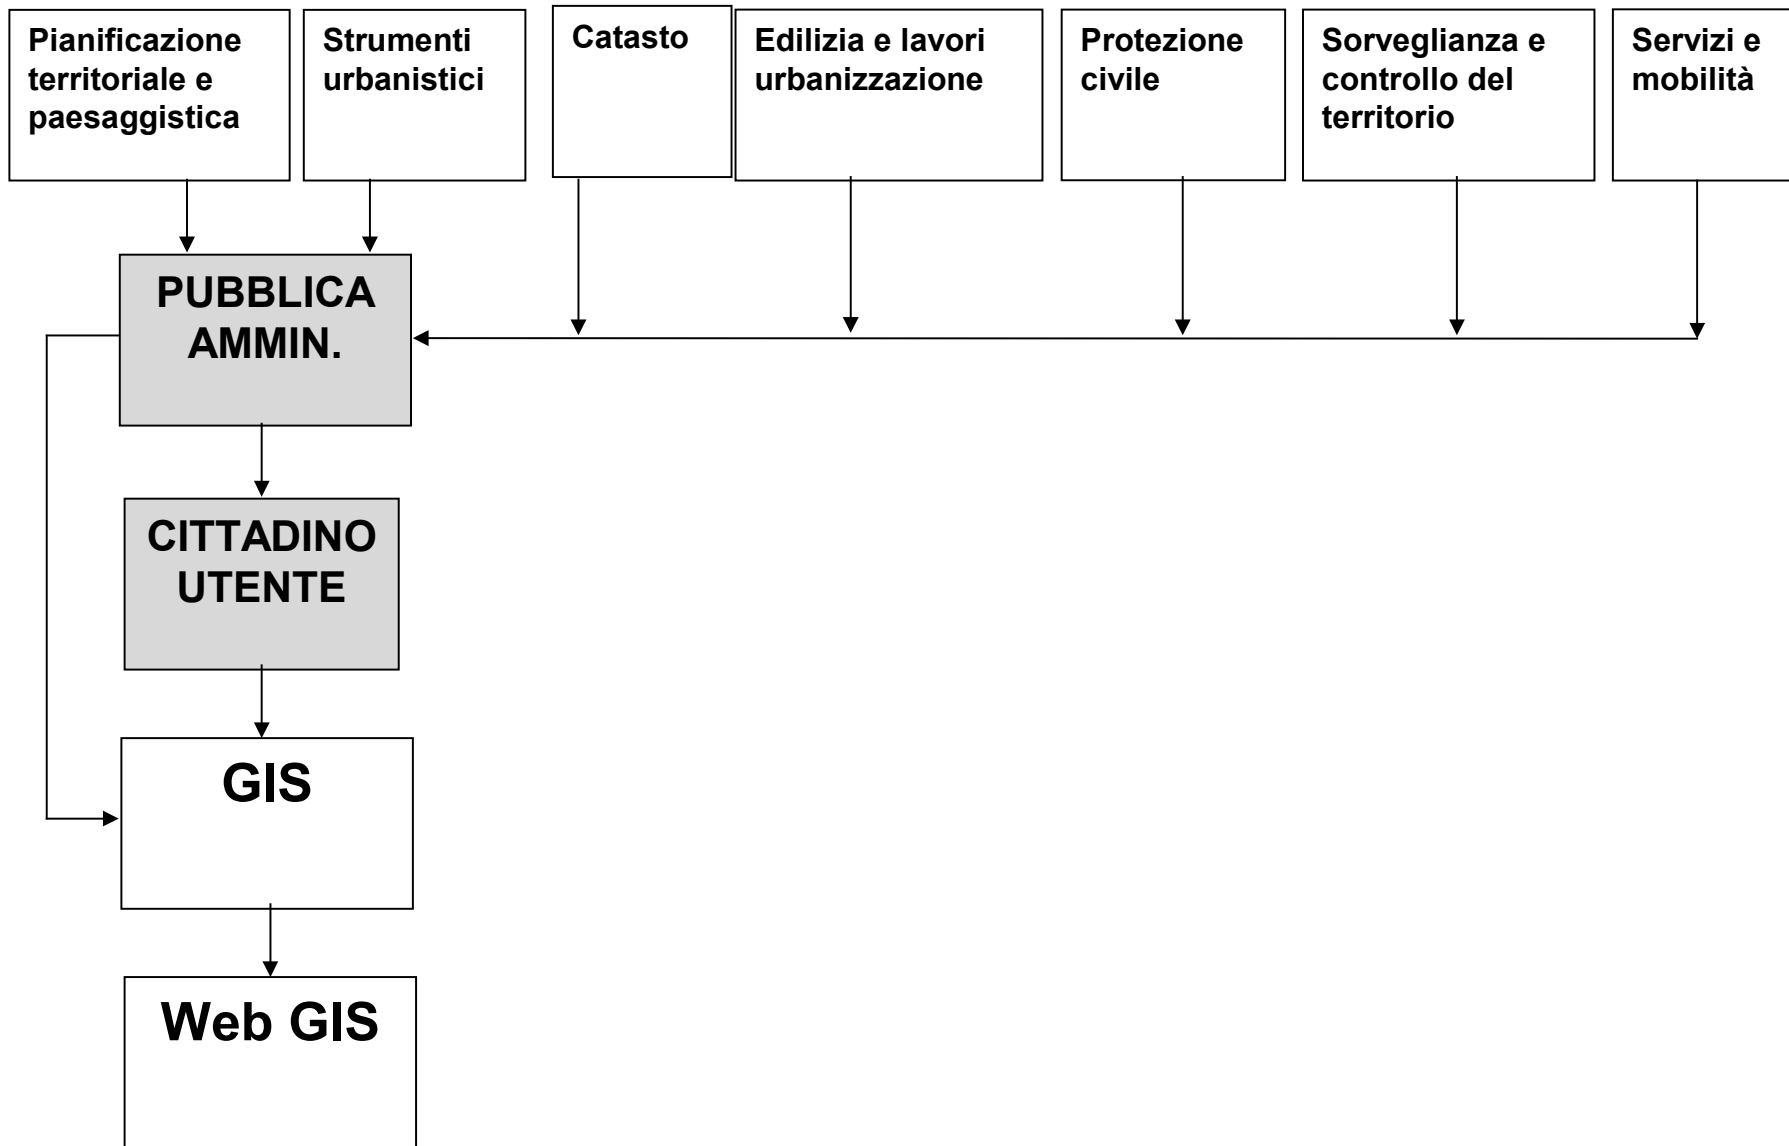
Pianificazione territoriale e paesaggistica

Strumenti urbanistici

Catasto

Edilizia e lavori urbanizzazione

Protezione civile

Sorveglianza e controllo del territorio

Servizi e mobilità

PUBBLICA AMMIN.

CITTADINO UTENTE

GIS

Web GIS